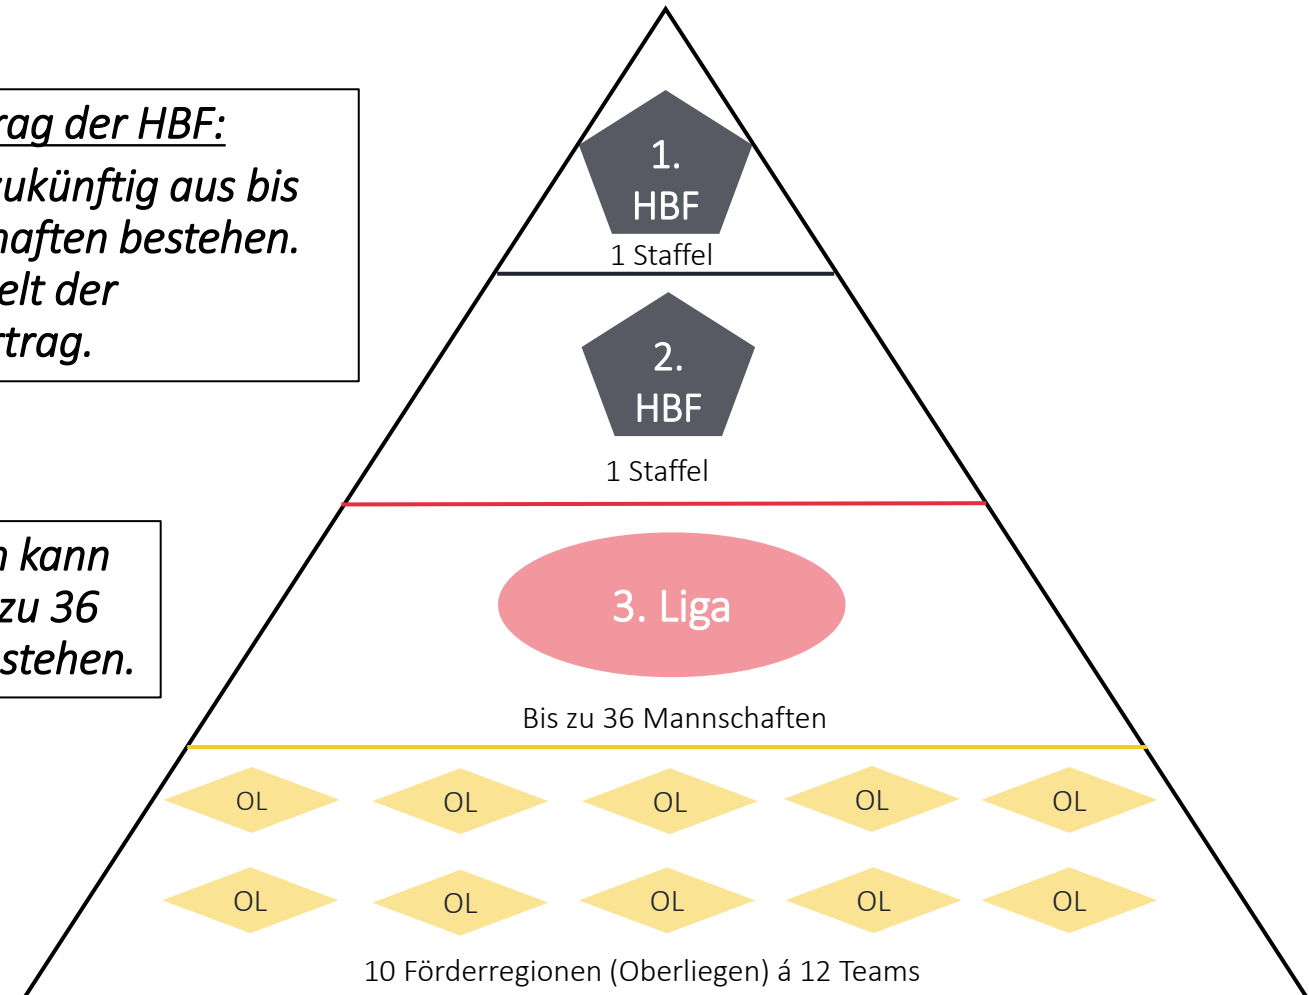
rag der HBF:
zukünftig aus bis
haften bestehen.
elt der
rtrag.

n kann
zu 36
stehen.

1.
HBF
1 Staffel

2.
HBF
1 Staffel

3. Liga
Bis zu 36 Mannschaften

OL OL OL OL OL
OL OL OL OL OL
10 Förderregionen (Oberliegen) á 12 Teams